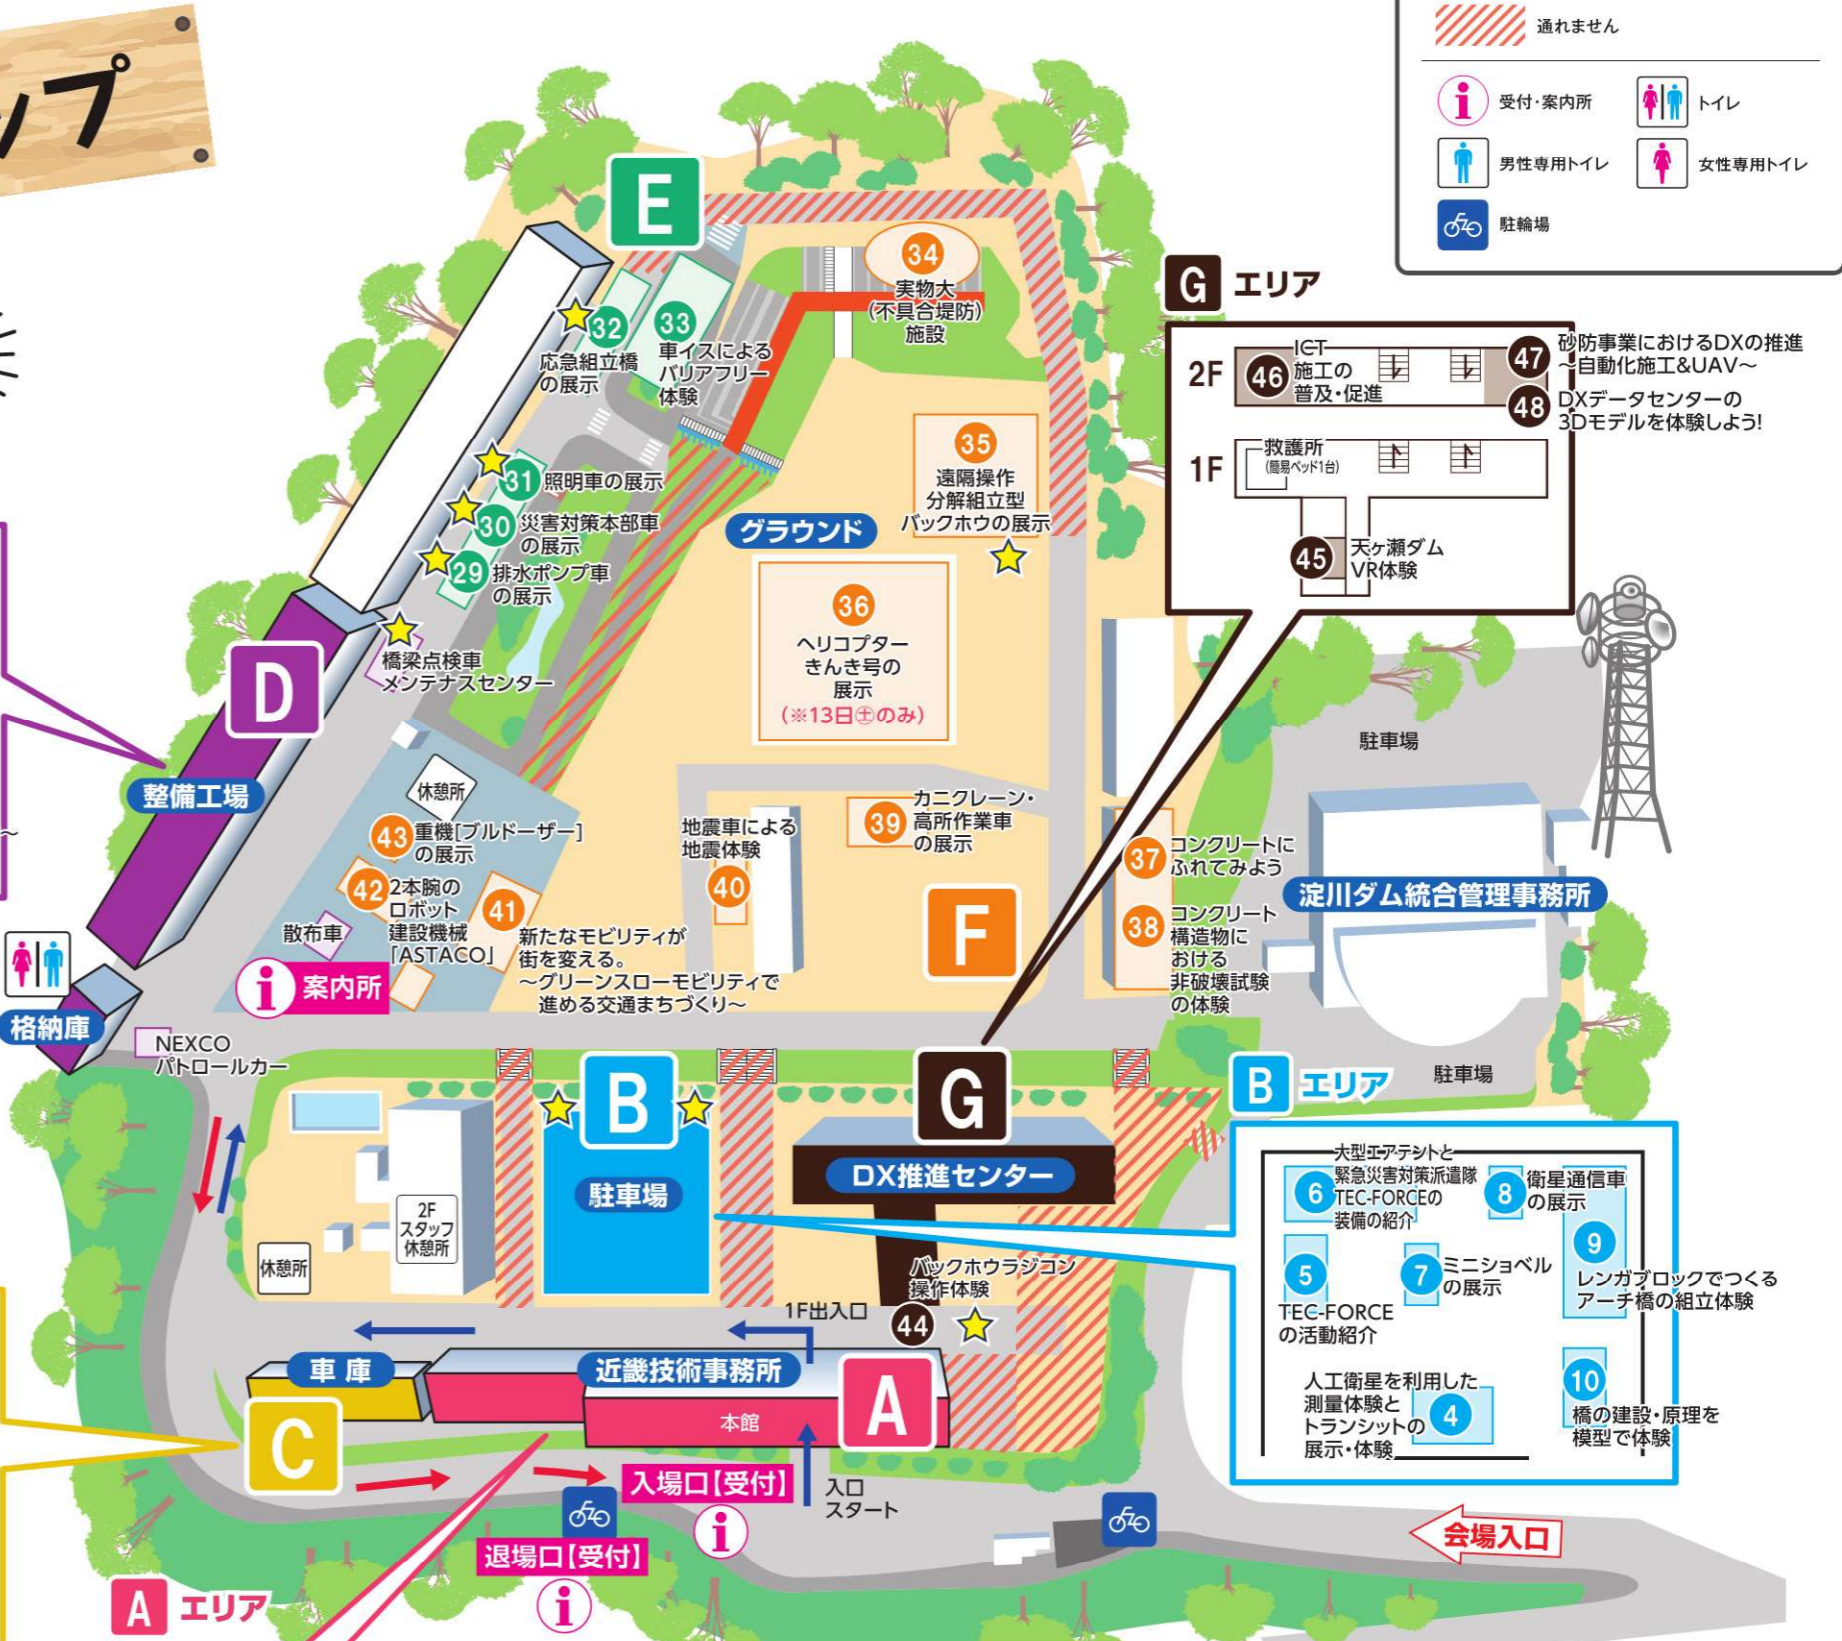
ップ

通れません
受付・案内所
トイレ
男性専用トイレ
女性専用トイレ
駐輪場

E
34 実物大（不具合堤防）施設
32 応急組立橋の展示
33 車イスによるバリアフリー体験
31 照明車の展示
30 災害対策本部車の展示
29 排水ポンプ車の展示
橋梁点検車 メンテナスセンター
グラウンド
35 遠隔操作 分解組立型 バックホウの展示
36 ヘリコプター きんき号の 展示 （※13日㊏のみ）
D
整備工場
休憩所
43 重機［ブルドーザー］の展示
42 2本腕の ロボット 建設機械 「ASTACO」
41 新たなモビリティが 街を変える。 ～グリーンスローモビリティで 進める交通まちづくり～
散布車
案内所
格納庫
NEXCO パトロールカー
地震車による 地震体験
40
39 カニクレーン・高所作業車の展示
F
37 コンクリートに ふれてみよう
38 コンクリート 構造物に おける 非破壊試験 の体験

G エリア
2F 46 ICT 施工の 普及・促進
47 砂防事業におけるDXの推進 ～自動化施工&UAV～
48 DXデータセンターの 3Dモデルを体験しよう!
1F 救護所（簡易ベッド1台）
45 天ヶ瀬ダム VR体験

駐車場
淀川ダム統合管理事務所
B エリア
駐車場
B
駐車場
G
DX推進センター
2F スタッフ 休憩所
休憩所
バックホウラジコン 操作体験
44
1F出入口
車 庫
近畿技術事務所
本館
A
C
入場口［受付］
入口 スタート
退場口［受付］
A エリア
会場入口

6 大型エアテントと 緊急災害対策派遣隊 TEC-FORCEの 装備の紹介
8 衛星通信車 の展示
9 レンガブロックでつくる アーチ橋の組立体験
5 TEC-FORCE の活動紹介
7 ミニショベル の展示
4 人工衛星を利用した 測量体験と トランシットの 展示・体験
10 橋の建設・原理を 模型で体験